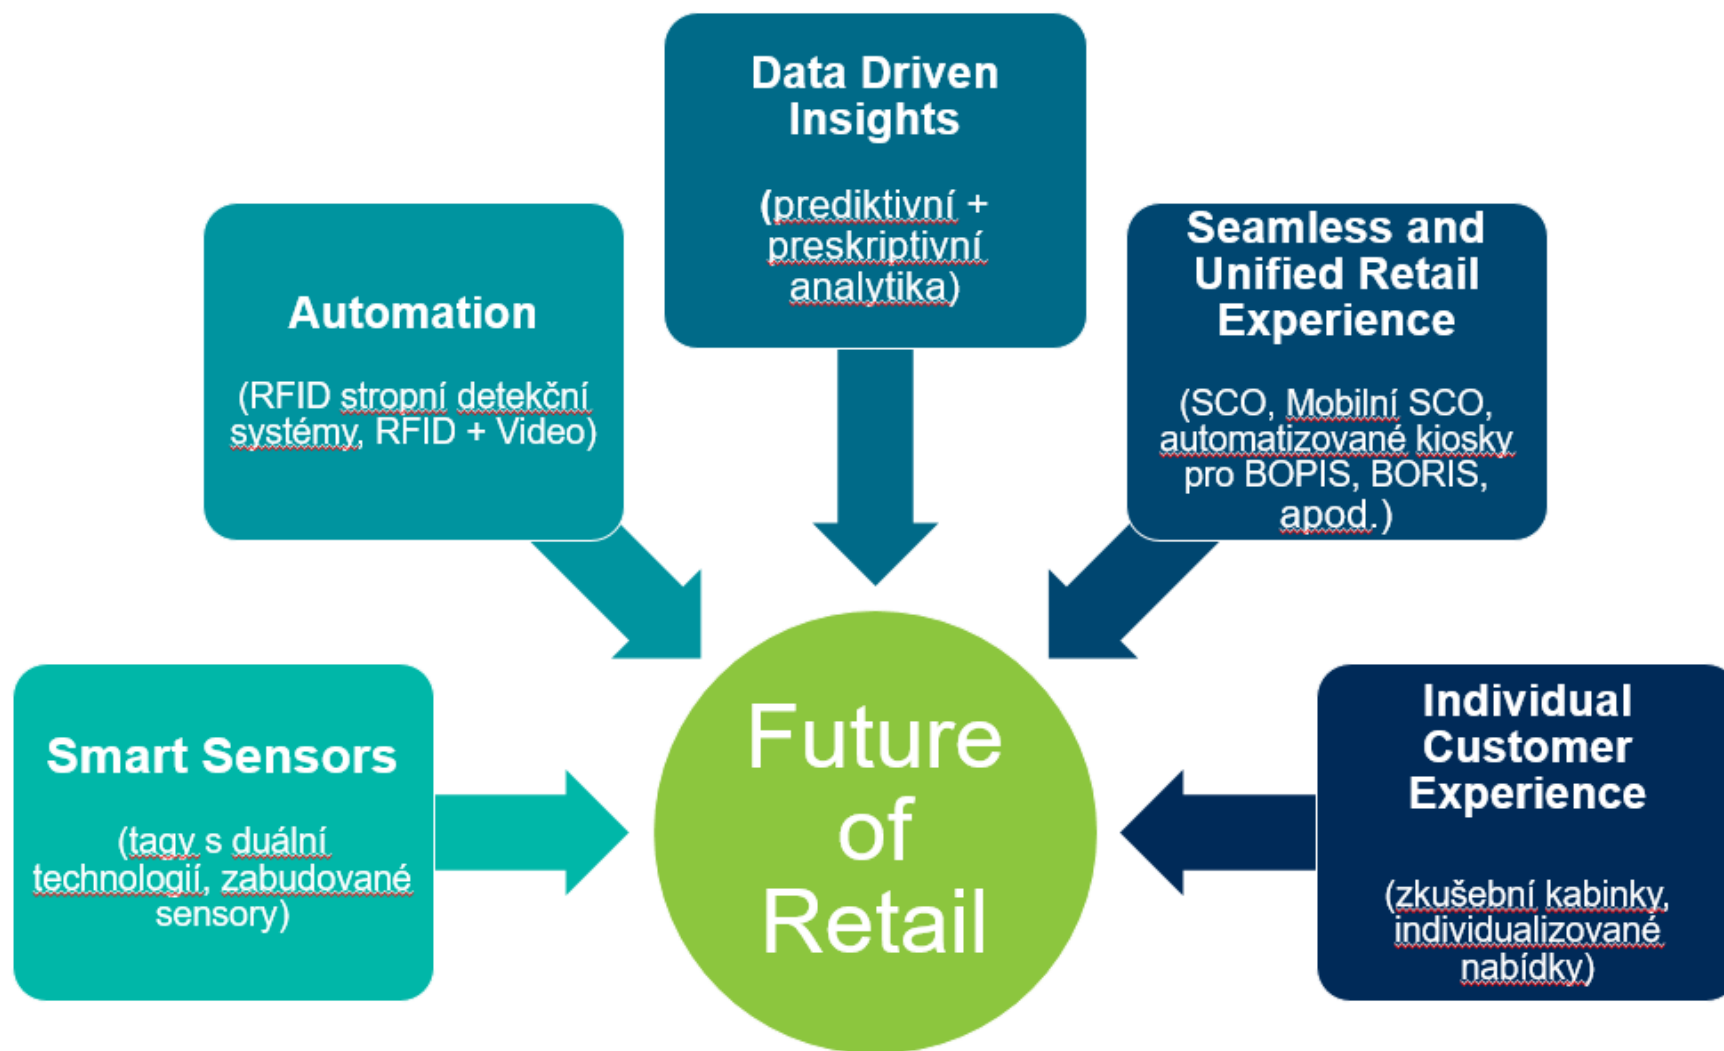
Data Driven Insights

(prediktivní + preskriptivní analytika)

Automation

(RFID stropní detekční systémy, RFID + Video)

Seamless and Unified Retail Experience

(SCO, Mobilní SCO, automatizované kiosky pro BOPIS, BORIS, apod.)

Smart Sensors

(tagy s duální technologií, zabudované sensory)

Future of Retail

Individual Customer Experience

(zkušební kabinky, individualizované nabídky)